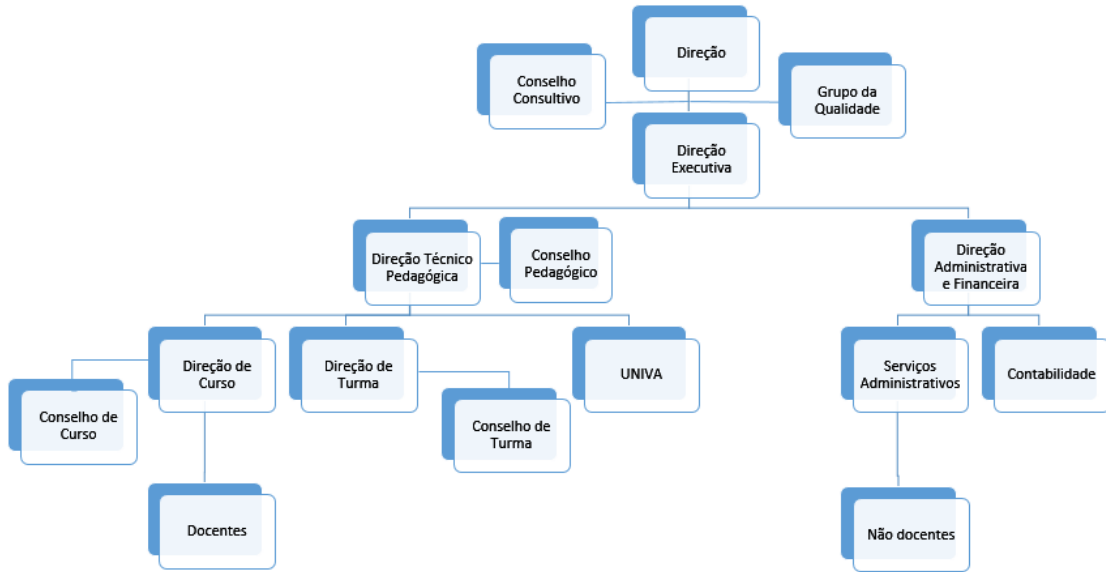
Direção

Conselho Consultivo

Grupo da Qualidade

Direção Executiva

Direção Técnico Pedagógica

Conselho Pedagógico

Direção Administrativa e Financeira

Direção de Curso

Direção de Turma

UNIVA

Serviços Administrativos

Contabilidade

Conselho de Curso

Conselho de Turma

Docentes

Não docentes